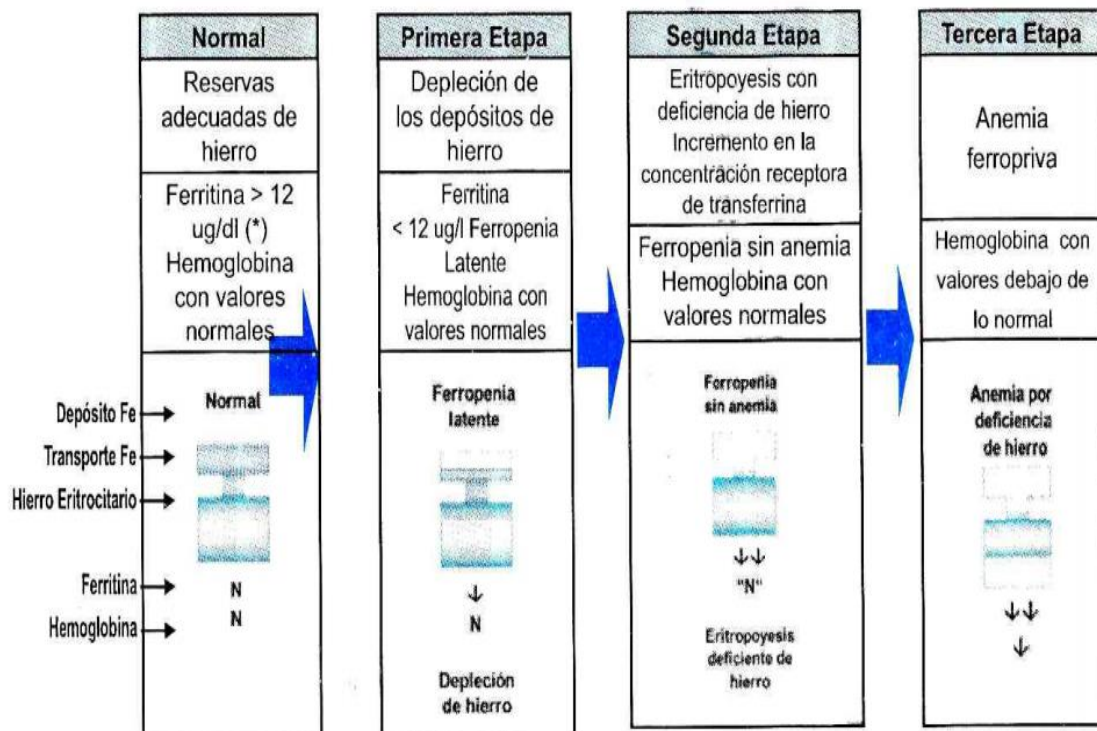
Normal

Reservas adecuadas de hierro

Ferritina > 12 ug/dl (*) Hemoglobina con valores normales

Depósito Fe
Transporte Fe
Hierro Eritrocitario
Ferritina
Hemoglobina

Normal

N
N

Primera Etapa

Depleción de los depósitos de hierro

Ferritina < 12 ug/l Ferropenia Latente Hemoglobina con valores normales

Ferropenia latente

↓
N

Depleción de hierro

Segunda Etapa

Eritropoyesis con deficiencia de hierro Incremento en la concentración receptora de transferrina

Ferropenia sin anemia Hemoglobina con valores normales

Ferropenia sin anemia

↓↓
"N"

Eritropoyesis deficiente de hierro

Tercera Etapa

Anemia ferropriva

Hemoglobina con valores debajo de lo normal

Anemia por deficiencia de hierro

↓↓
↓